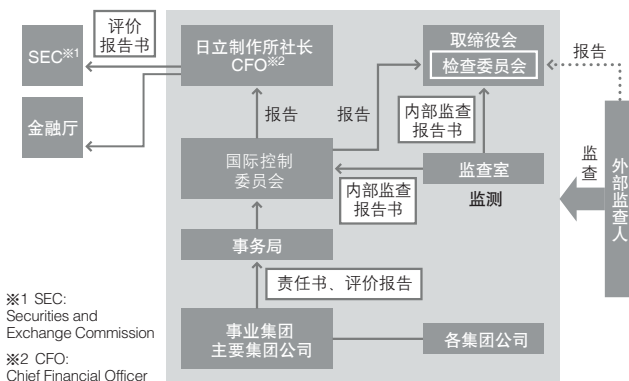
评价报告书

SEC※1

金融厅

日立制作所社长 CFO※2

报告

报告

取缔役会

检查委员会

报告

内部监查报告书

国际控制委员会

内部监查报告书

监查室

监测

监查

外部监查人

事务局

责任书、评价报告

事业集团主要集团公司

各集团公司

※1 SEC: Securities and Exchange Commission

※2 CFO: Chief Financial Officer